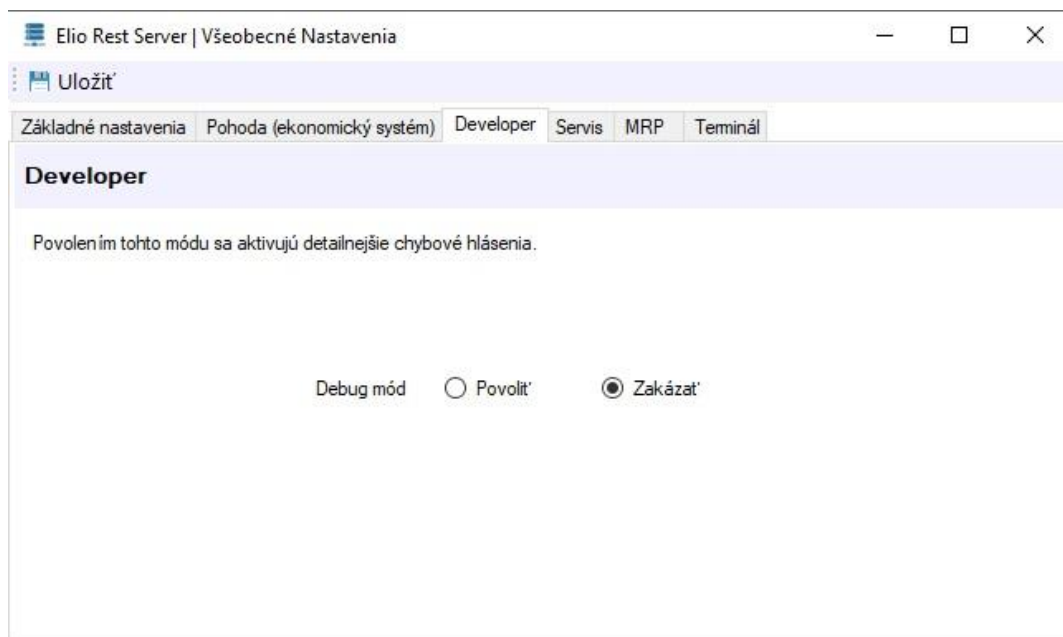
Elio Rest Server | Všeobecné Nastavenia

Uložiť

Základné nastavenia | Pohoda (ekonomický systém) | Developer | Servis | MRP | Terminál

Developer

Povolením tohto módu sa aktivujú detailnejšie chybové hlásenia.

Debug mód ○ Povoliť ◉ Zakázať